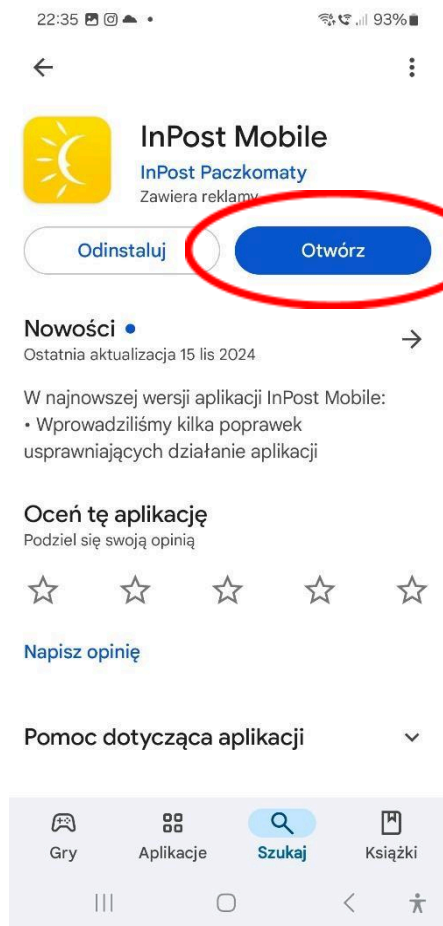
22:35 93%

InPost Mobile
InPost Paczkomaty
Zawiera reklamy

Odinstaluj
Otwórz

Nowości •
Ostatnia aktualizacja 15 lis 2024

W najnowszej wersji aplikacji InPost Mobile:
• Wprowadziliśmy kilka poprawek usprawniających działanie aplikacji

Oceń tę aplikację
Podziel się swoją opinią

Napisz opinię

Pomoc dotycząca aplikacji

Gry
Aplikacje
Szukaj
Książki